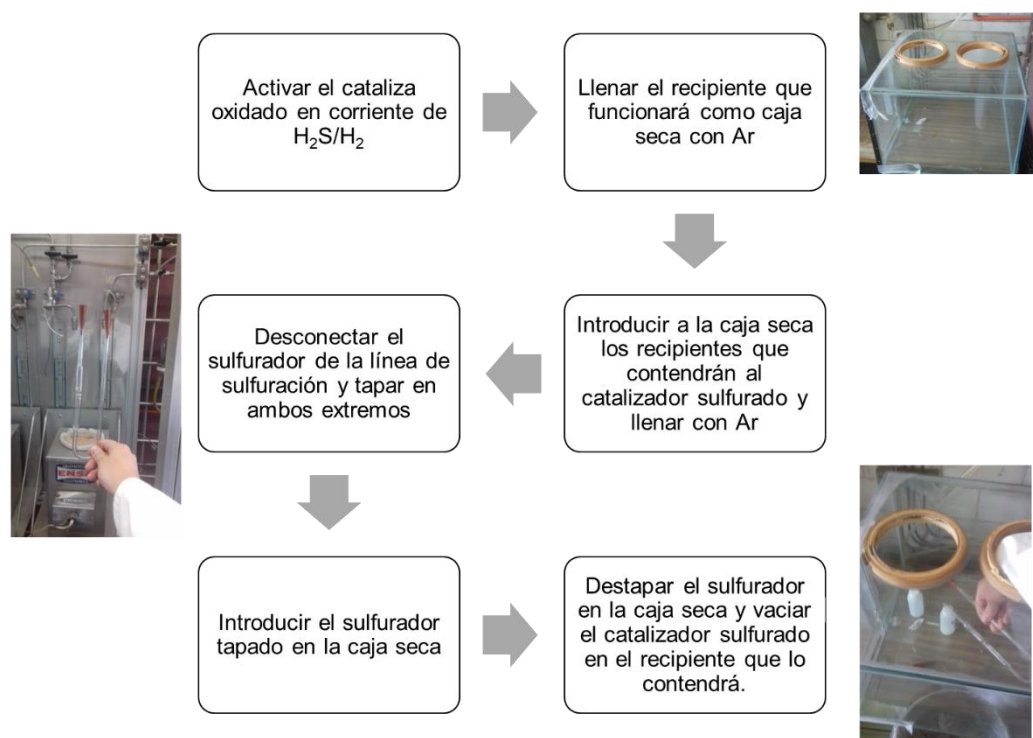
Activar el cataliza oxidado en corriente de $H_2S/H_2$

Llenar el recipiente que funcionará como caja seca con Ar

Introducir a la caja seca los recipientes que contendrán al catalizador sulfurado y llenar con Ar

Desconectar el sulfurador de la línea de sulfuración y tapar en ambos extremos

ENS

Introducir el sulfurador tapado en la caja seca

Destapar el sulfurador en la caja seca y vaciar el catalizador sulfurado en el recipiente que lo contendrá.